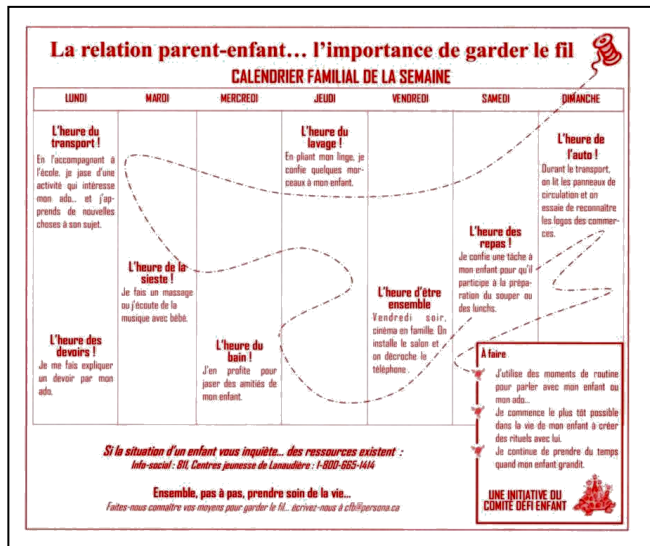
La relation parent-enfant… l'importance de garder le fil

CALENDRIER FAMILIAL DE LA SEMAINE

| LUNDI | MARDI | MERCREDI | JEUDI | VENDREDI | SAMEDI | DIMANCHE |
|---|---|---|---|---|---|---|
| **L'heure du transport !** En l'accompagnant à l'école, je jase d'une activité qui intéresse mon ado… et j'apprends de nouvelles choses à son sujet. **L'heure des devoirs !** Je me fais expliquer un devoir par mon ado. | **L'heure de la sieste !** Je fais un massage ou j'écoute de la musique avec bébé. | **L'heure du bain !** J'en profite pour jaser des amitiés de mon enfant. | **L'heure du lavage !** En pliant mon linge, je confie quelques morceaux à mon enfant. | **L'heure d'être ensemble** Vendredi soir, cinéma en famille. On installe le salon et on décroche le téléphone. | **L'heure des repas !** Je confie une tâche à mon enfant pour qu'il participe à la préparation du souper ou des lunchs. | **L'heure de l'auto !** Durant le transport, on lit les panneaux de circulation et on essaie de reconnaître les logos des commerces. |

À faire :
Je utilise des moments de routine pour parler avec mon enfant ou mon ado…
Je commence le plus tôt possible dans la vie de mon enfant à créer des rituels avec lui.
Je continue de prendre du temps quand mon enfant grandit.

UNE INITIATIVE DU COMITÉ DÉFI ENFANT

Si la situation d'un enfant vous inquiète… des ressources existent :
Info-social : 811, Centres jeunesse de Lanaudière : 1-800-665-1414

Ensemble, pas à pas, prendre soin de la vie…
Faites-nous connaître vos moyens pour garder le fil… écrivez-nous à cfb@persona.ca